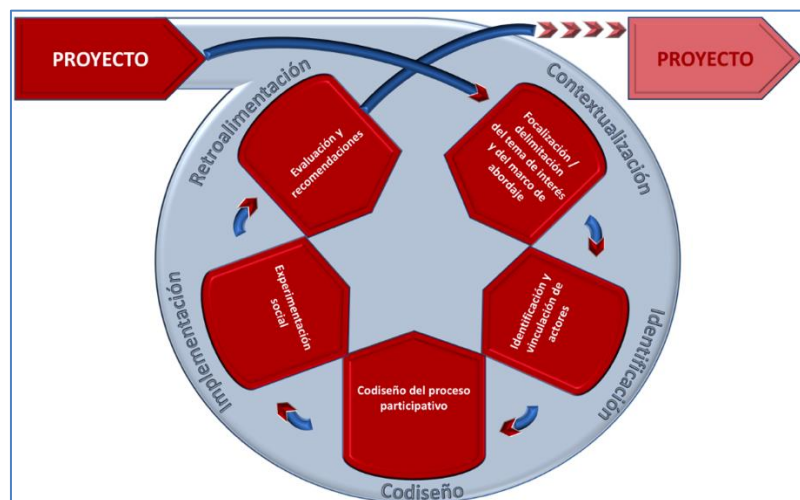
PROYECTO

PROYECTO

Retroalimentación

Contextualización

Evaluación y recomendaciones

Focalización / delimitación del tema de interés y del marco de abordaje

Implementación

Experimentación social

Identificación y vinculación de actores

Identificación

Codiseño del proceso participativo

Codiseño